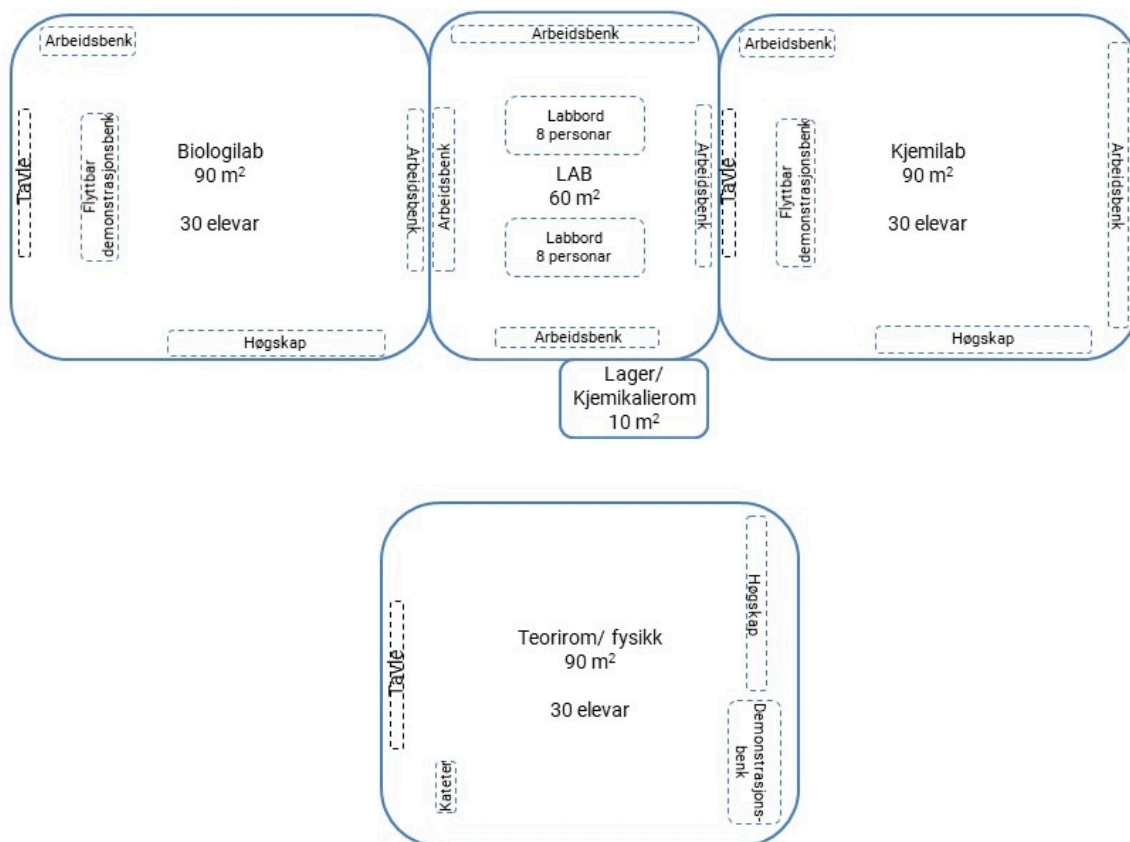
Arbeidsbenk
Tavle
Flyttbar demonstrasjonsbenk
Biologilab
90 m$^2$

30 elevar
Arbeidsbenk
Høgskap

Arbeidsbenk
Arbeidsbenk
Labbord
8 personar
LAB
60 m$^2$
Labbord
8 personar
Arbeidsbenk
Arbeidsbenk

Arbeidsbenk
Tavle
Flyttbar demonstrasjonsbenk
Kjemilab
90 m$^2$

30 elevar
Arbeidsbenk
Høgskap

Lager/
Kjemikalierom
10 m$^2$

Tavle
Teorirom/ fysikk
90 m$^2$

30 elevar
Høgskap
Demonstrasjonsbenk
Kateter